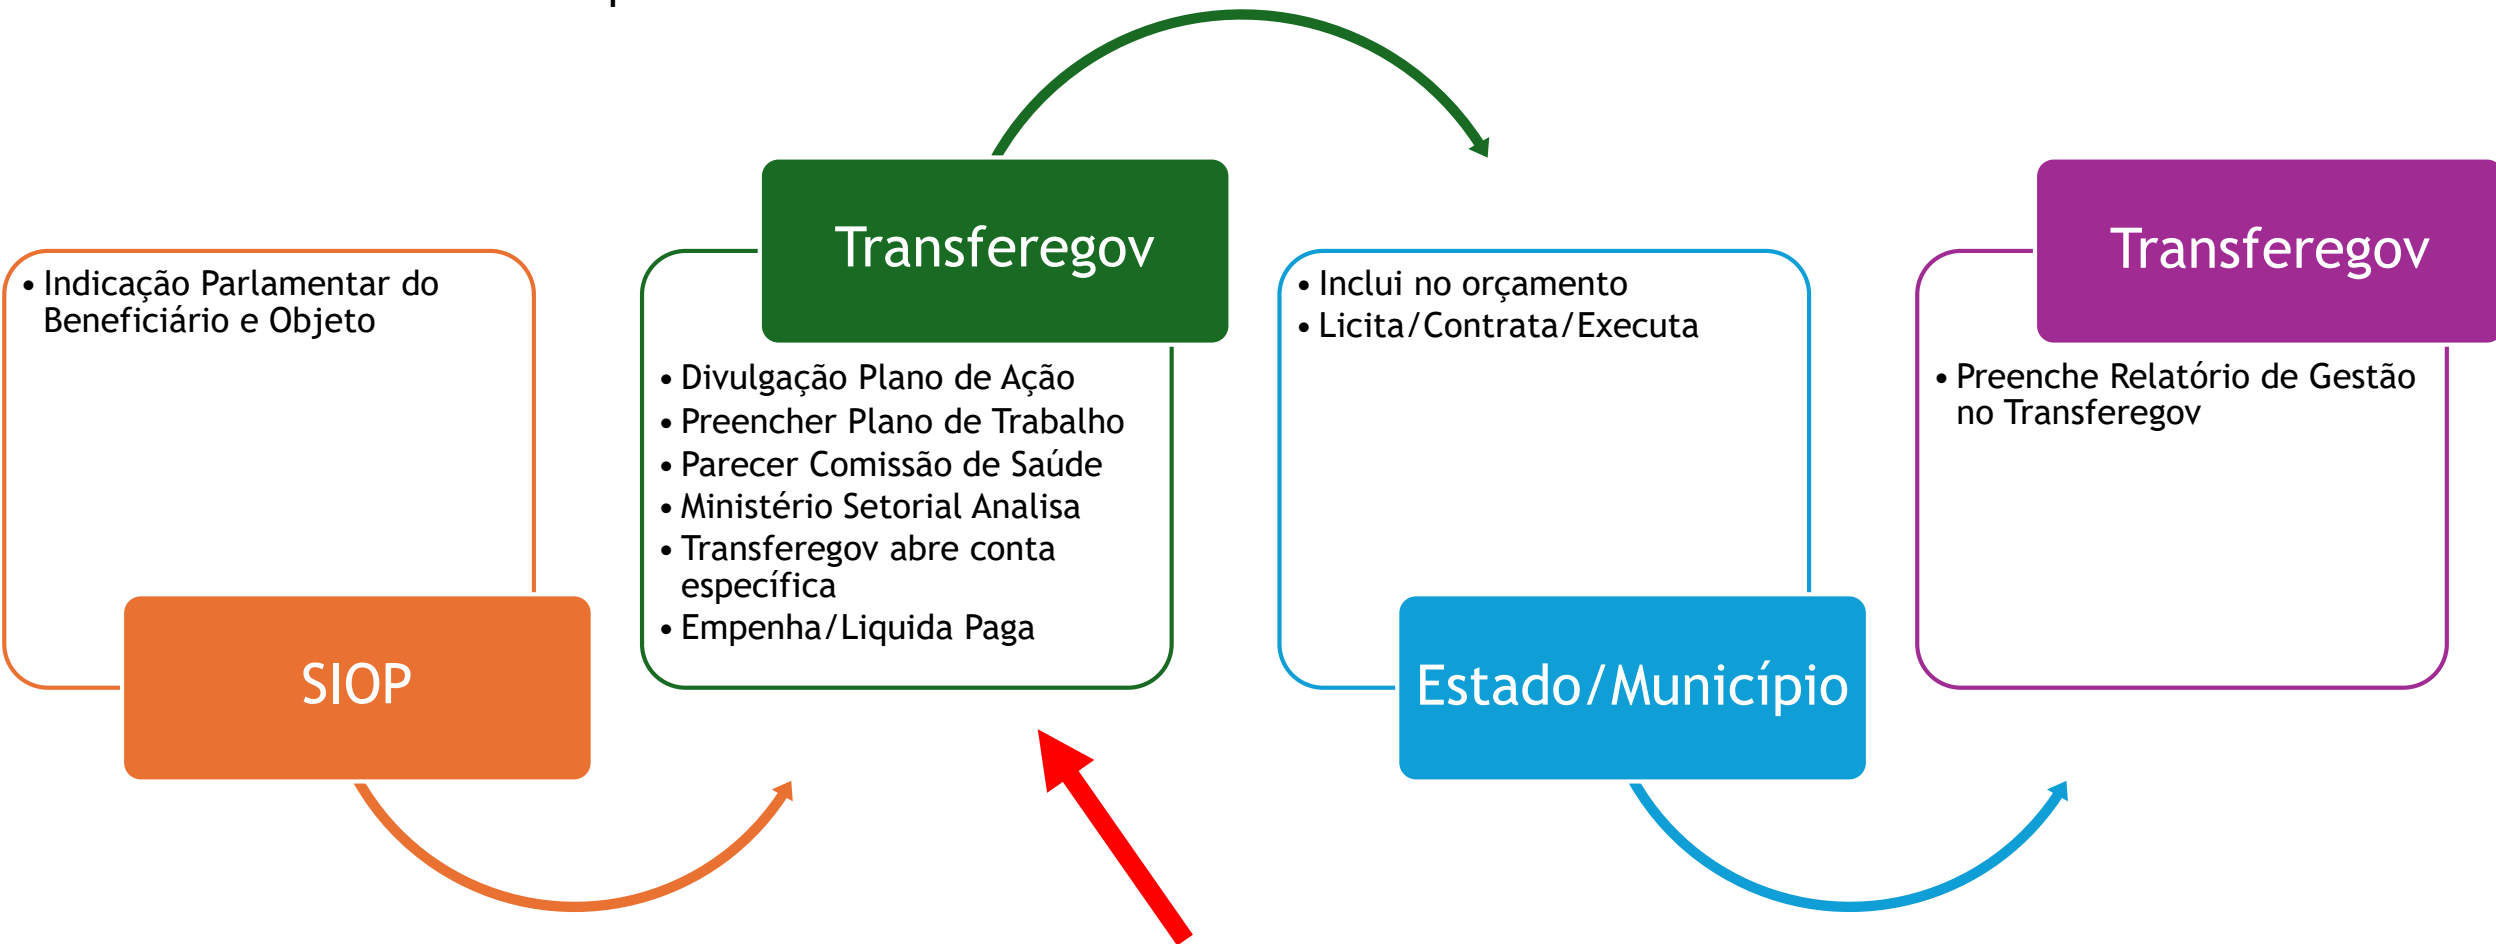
• Indicação Parlamentar do Beneficiário e Objeto

SIOP

Transferegov

• Divulgação Plano de Ação
• Preencher Plano de Trabalho
• Parecer Comissão de Saúde
• Ministério Setorial Analisa
• Transferegov abre conta específica
• Empenha/Liquida Paga

• Inclui no orçamento
• Licita/Contrata/Executa

Estado/Município

Transferegov

• Preenche Relatório de Gestão no Transferegov